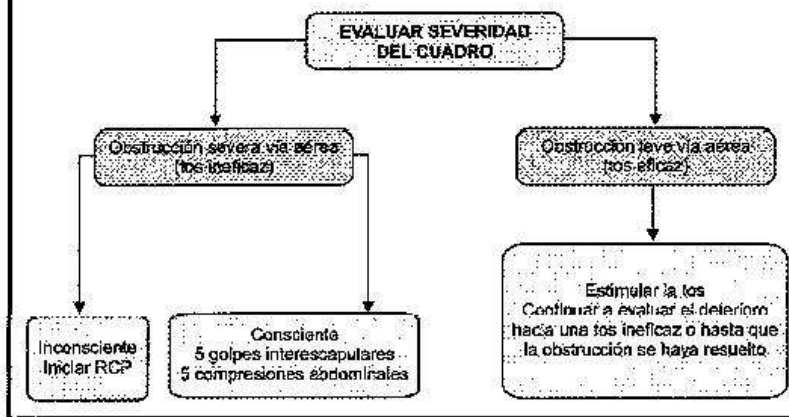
EVALUAR SEVERIDAD DEL CUADRO

Obstrucción severa vía aérea (tos ineficaz)

Obstrucción leve vía aérea (tos eficaz)

Inconsciente
Iniciar RCP

Consciente
5 golpes interescapulares
5 compresiones abdominales

Estimular la tos
Continuar a evaluar el deterioro hacia una tos ineficaz o hasta que la obstrucción se haya resuelto